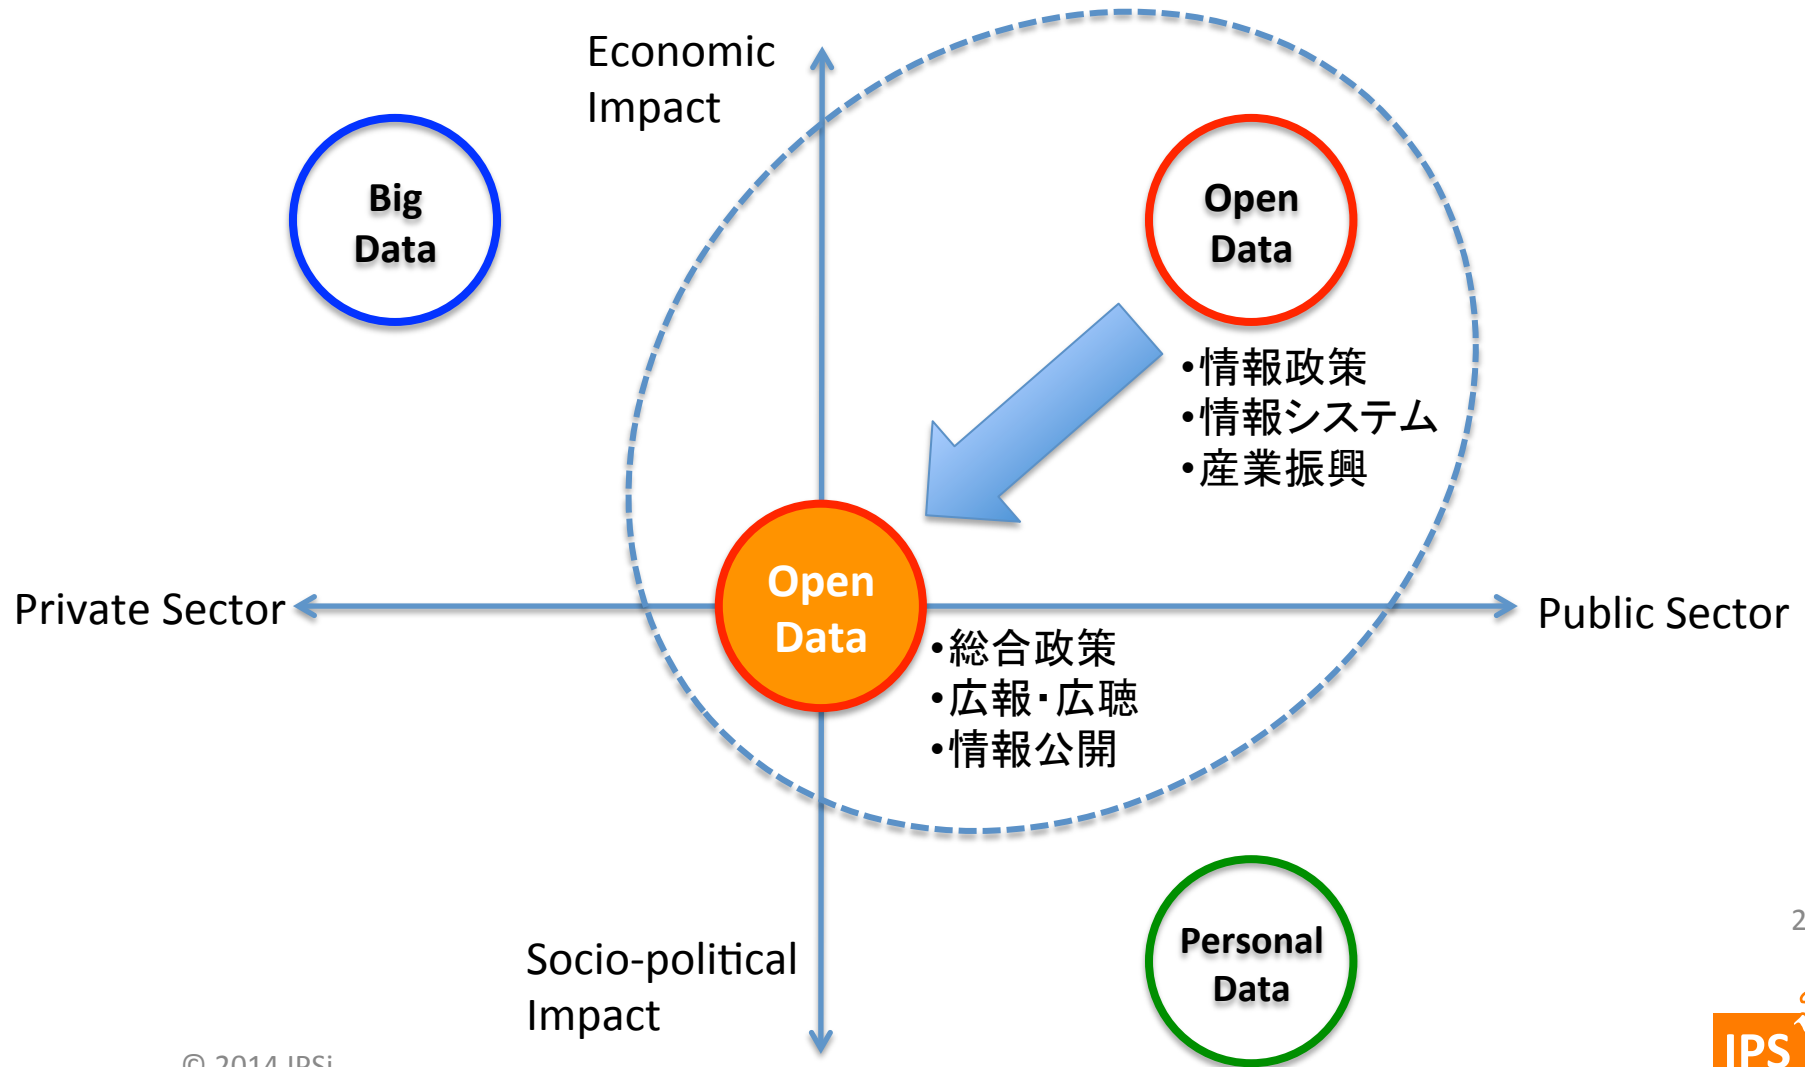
Economic Impact

Big Data

Open Data

•情報政策
•情報システム
•産業振興

Private Sector

Open Data

Public Sector

•総合政策
•広報・広聴
•情報公開

Socio-political Impact

Personal Data

2

© 2014 IPSi

IPS